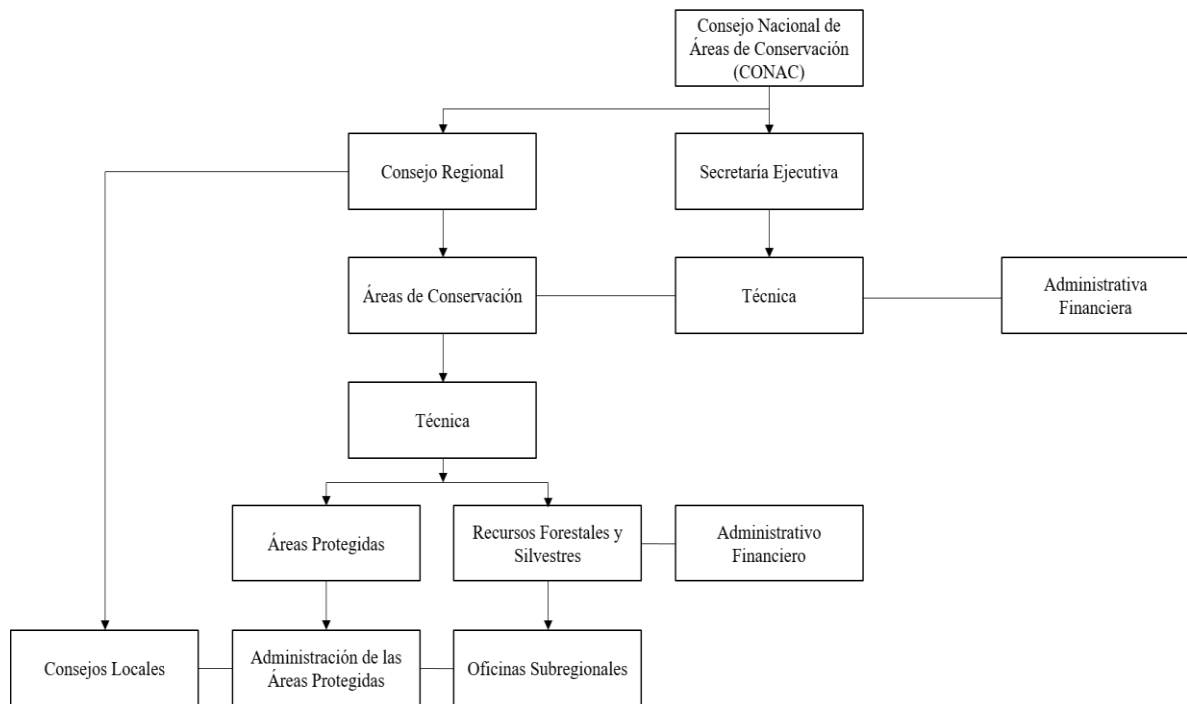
Consejo Nacional de Áreas de Conservación (CONAC)

Consejo Regional

Secretaría Ejecutiva

Áreas de Conservación

Técnica

Administrativa Financiera

Técnica

Áreas Protegidas

Recursos Forestales y Silvestres

Administrativo Financiero

Consejos Locales

Administración de las Áreas Protegidas

Oficinas Subregionales